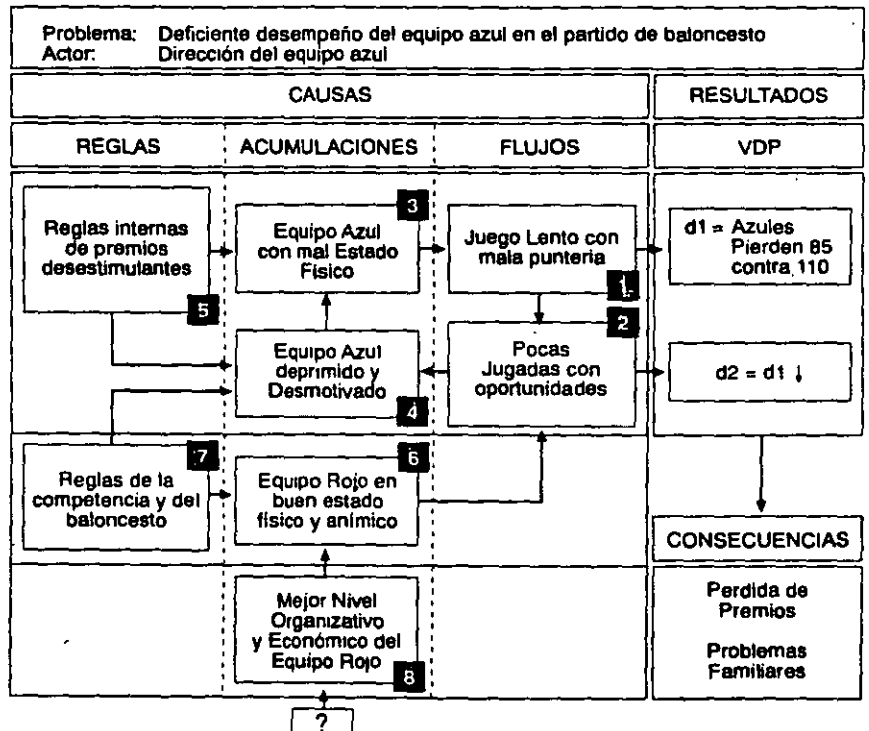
Problema: Deficiente desempeño del equipo azul en el partido de baloncesto
Actor: Dirección del equipo azul

| CAUSAS | | | RESULTADOS |
|---|---|---|---|
| REGLAS | ACUMULACIONES | FLUJOS | VDP |

Reglas internas de premios desestimulantes 5

Equipo Azul con mal Estado Físico 3

Juego Lento con mala puntería 1

d1 = Azules Pierden 85 contra 110

Equipo Azul deprimido y Desmotivado 4

Pocas Jugadas con oportunidades 2

d2 = d1 ↓

Reglas de la competencia y del baloncesto 7

Equipo Rojo en buen estado físico y anímico 6

CONSECUENCIAS

Mejor Nivel Organizativo y Económico del Equipo Rojo 8

Perdida de Premios

Problemas Familiares

?